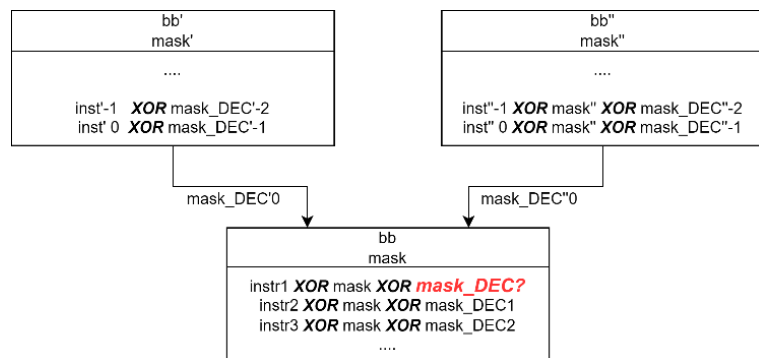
bb'
mask'

....

inst'-1 ***XOR*** mask_DEC'-2
inst' 0 ***XOR*** mask_DEC'-1

bb''
mask''

....

inst''-1 ***XOR*** mask'' ***XOR*** mask_DEC''-2
inst'' 0 ***XOR*** mask'' ***XOR*** mask_DEC''-1

mask_DEC'0

mask_DEC''0

bb
mask

instr1 ***XOR*** mask ***XOR*** ***mask_DEC?***
instr2 ***XOR*** mask ***XOR*** mask_DEC1
instr3 ***XOR*** mask ***XOR*** mask_DEC2
....